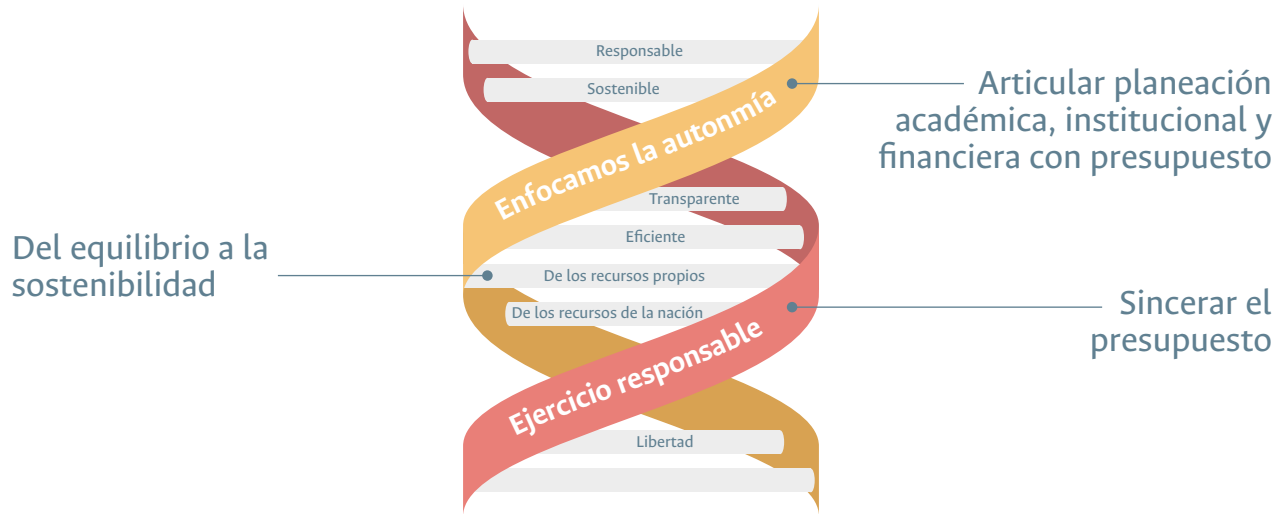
Responsable
Sostenible
Enfocamos la autonmía
Articular planeación académica, institucional y financiera con presupuesto
Transparente
Eficiente
Del equilibrio a la sostenibilidad
De los recursos propios
De los recursos de la nación
Sincerar el presupuesto
Ejercicio responsable
Libertad